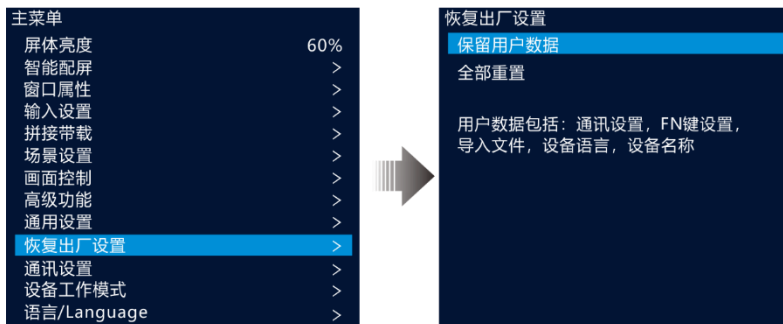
主菜单

屏体亮度 60%

智能配屏 >

窗口属性 >

输入设置 >

拼接带载 >

场景设置 >

画面控制 >

高级功能 >

通用设置 >

恢复出厂设置 >

通讯设置 >

设备工作模式 >

语言/Language >

恢复出厂设置

保留用户数据

全部重置

用户数据包括：通讯设置，FN键设置，导入文件，设备语言，设备名称